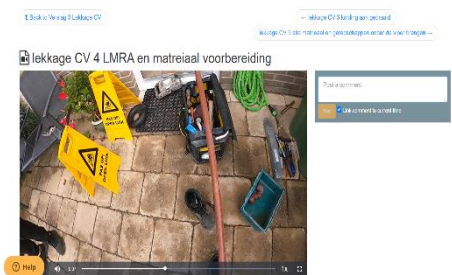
5. Beskte Verslag 9 Lekkage CV

← lekkage CV 3 leiding aan gezaagd

lekkage CV 5 alle materiaal en gereedschappen onder de voor trappen →

lekkage CV 4 LMRA en matreiaal voorbereiding

Post a comment

Post

Link comment to current time

Help

0:07